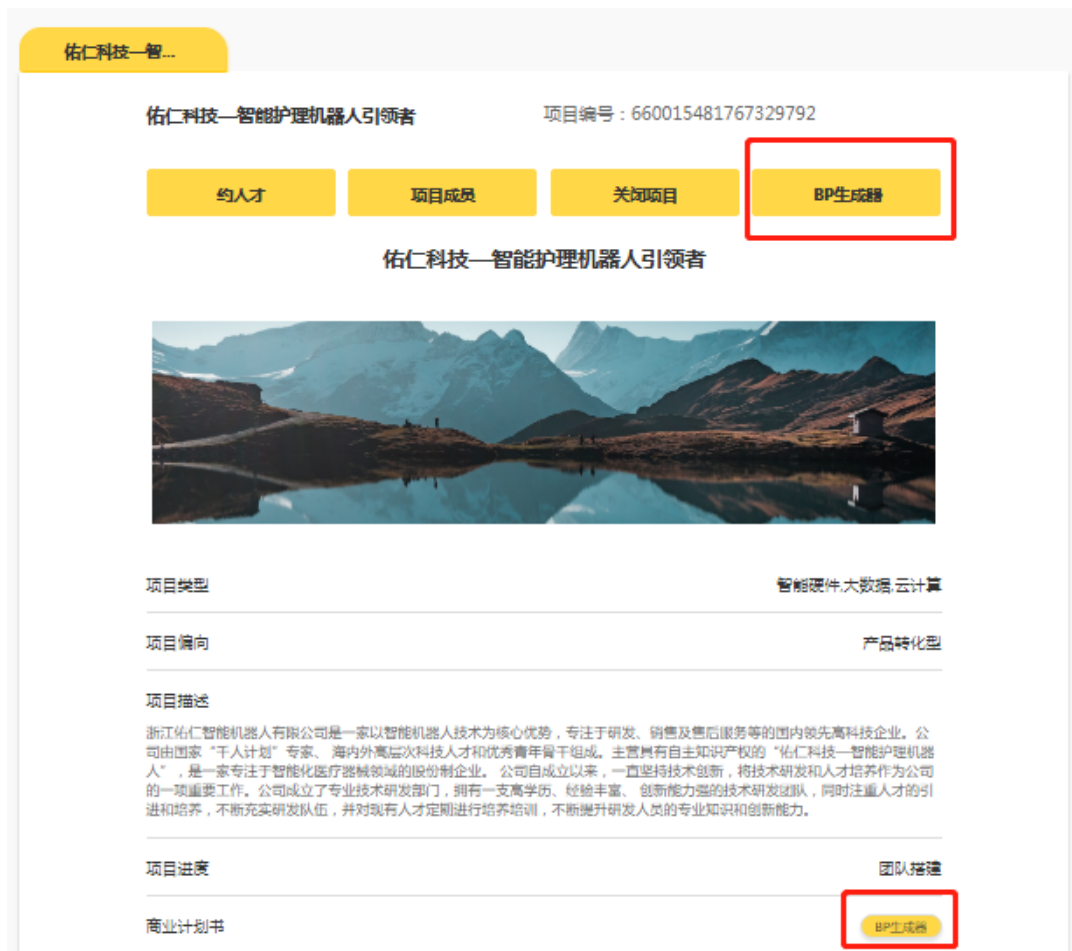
佑仁科技—智...

佑仁科技—智能护理机器人引领者

项目编号：660015481767329792

约人才

项目成员

关闭项目

BP生成器

佑仁科技—智能护理机器人引领者

项目类型

智能硬件,大数据,云计算

项目偏向

产品转化型

项目描述

浙江佑仁智能机器人有限公司是一家以智能机器人技术为核心优势，专注于研发、销售及售后服务等的国内领先高科技企业。公司由国家“千人计划”专家、海内外高层次科技人才和优秀青年骨干组成。主营具有自主知识产权的“佑仁科技—智能护理机器人”，是一家专注于智能化医疗器械领域的股份制企业。公司自成立以来，一直坚持技术创新，将技术研发和人才培养作为公司的一项重要工作。公司成立了专业技术研发部门，拥有一支高学历、经验丰富、创新能力强的技术研发团队，同时注重人才的引进和培养，不断充实研发队伍，并对现有人才定期进行培养培训，不断提升研发人员的专业知识和创新能力。

项目进度

团队搭建

商业计划书

BP生成器